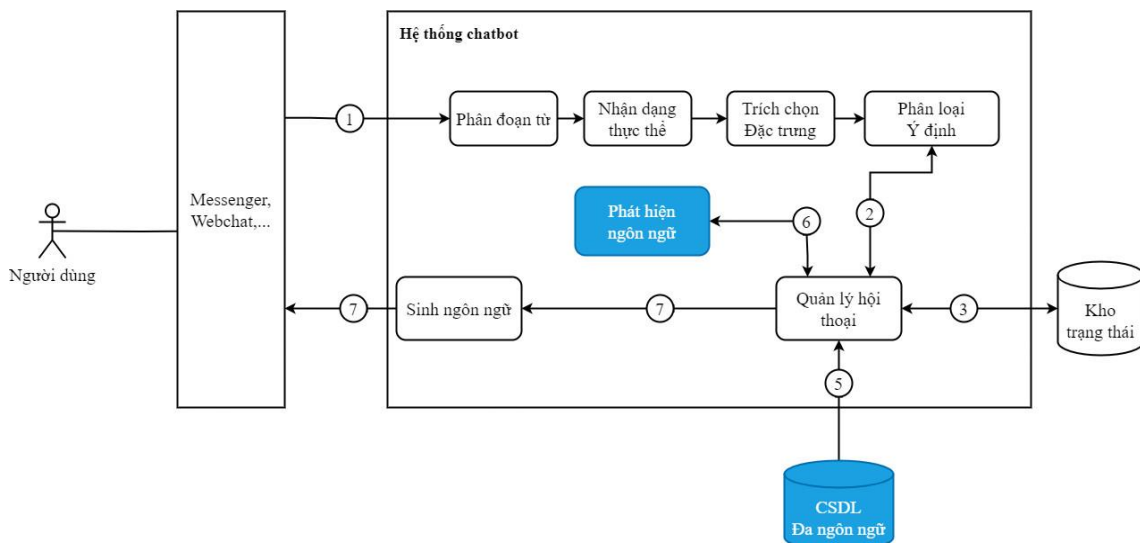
Hệ thống chatbot

Messenger, Webchat,...

Người dùng

1

Phân đoạn từ

Nhận dạng thực thể

Trích chọn Đặc trưng

Phân loại Ý định

Phát hiện ngôn ngữ

6

2

7

Sinh ngôn ngữ

7

Quản lý hội thoại

3

Kho trạng thái

5

CSDL Đa ngôn ngữ